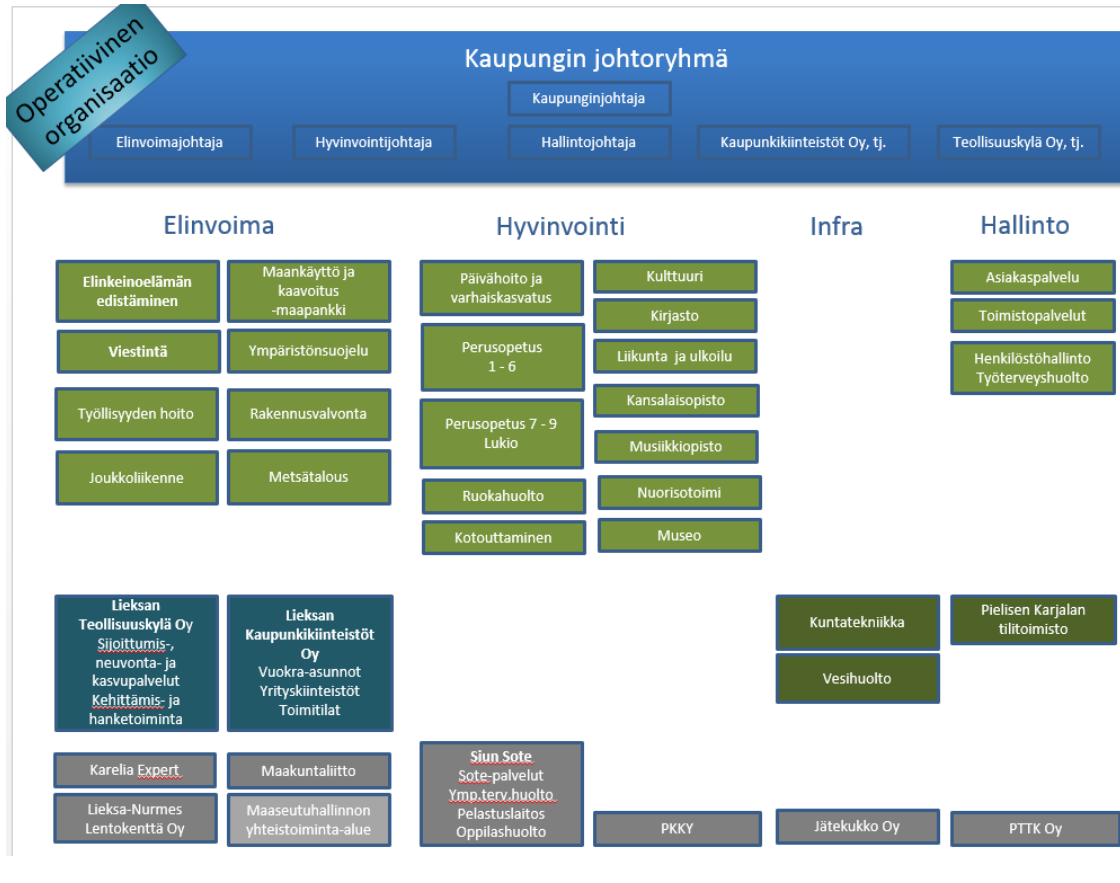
Operatiivinen organisaatio

Kaupungin johtoryhmä

Kaupunginjohtaja

Elinvoimajohtaja

Hyvinvointijohtaja

Hallintojohtaja

Kaupunkikiinteistöt Oy, tj.

Teollisuuskylä Oy, tj.

Elinvoima

Elinkeinoelämän edistäminen

Maankäyttö ja kaavoitus -maapankki

Viestintä

Ympäristönsuojelu

Työllisyyden hoito

Rakennusvalvonta

Joukkoliikenne

Metsätalous

Hyvinvointi

Päivähoito ja varhaiskasvatus

Kulttuuri

Kirjasto

Perusopetus 1 - 6

Liikunta ja ulkoilu

Kansalaisopisto

Perusopetus 7 - 9 Lukio

Musiikkiopisto

Ruokahuolto

Nuorisotoimi

Kotouttaminen

Museo

Infra

Hallinto

Asiakaspalvelu

Toimistopalvelut

Henkilöstöhallinto Työterveyshuolto

Lieksan Teollisuuskylä Oy Sijoittumis-, neuvonta- ja kasvupalvelut Kehittämis- ja hanketoiminta

Lieksan Kaupunkikiinteistöt Oy Vuokra-asunnot Yrityskiinteistöt Toimitilat

Kuntatekniikka

Vesihuolto

Pielisen Karjalan tilitoimisto

Karelia Expert

Maakuntaliitto

Siun Sote Sote-palvelut Ymp.terv.huolto Pelastuslaitos Oppilashuolto

Lieksa-Nurmes Lentokenttä Oy

Maaseutuhallinnon yhteistoiminta-alue

PKKY

Jätekukko Oy

PTTK Oy